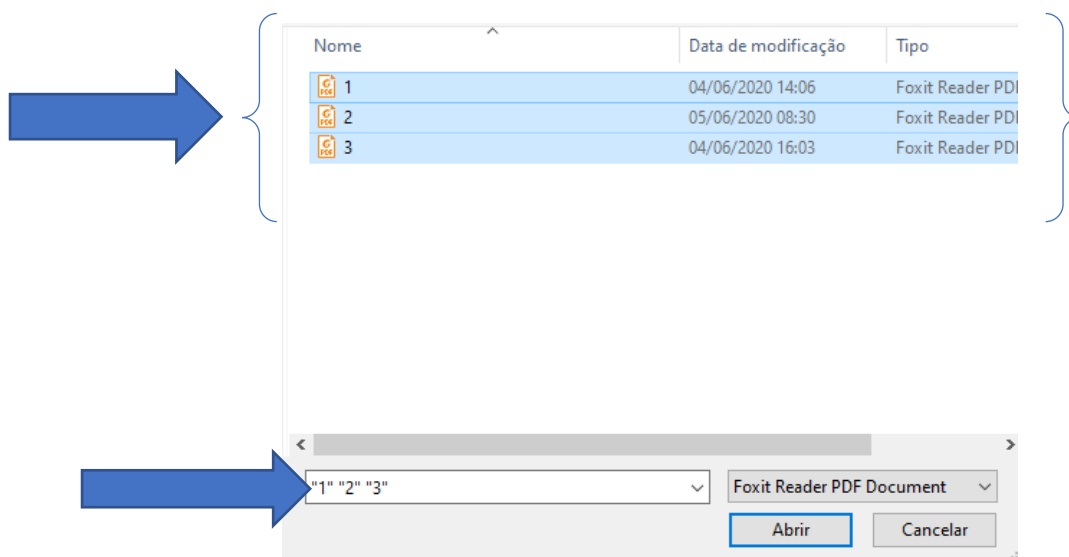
| Nome | Data de modificação | Tipo |
|---|---|---|
| 1 | 04/06/2020 14:06 | Foxit Reader PDF |
| 2 | 05/06/2020 08:30 | Foxit Reader PDF |
| 3 | 04/06/2020 16:03 | Foxit Reader PDF |

"1" "2" "3"

Foxit Reader PDF Document

Abrir

Cancelar